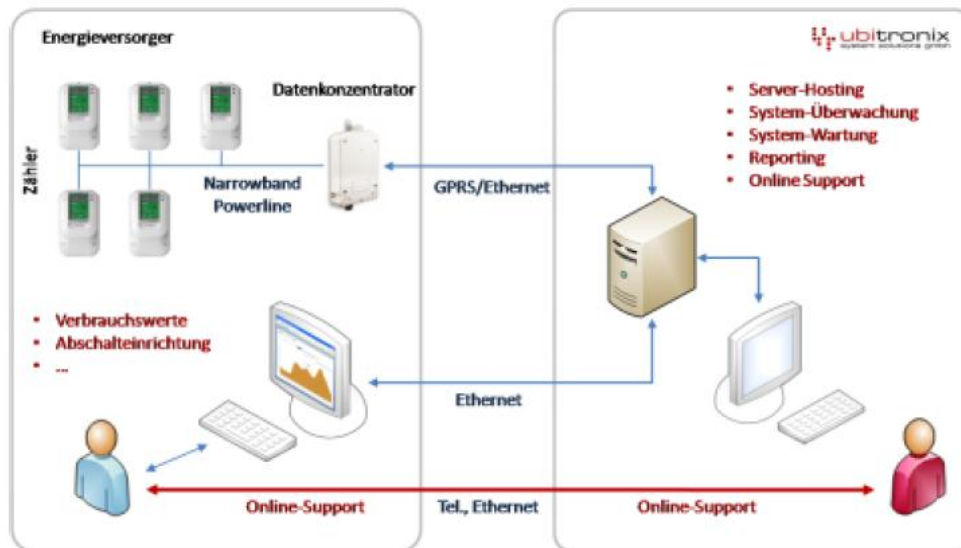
Energieversorger

Zähler

Datenkonzentrator

Narrowband Powerline

GPRS/Ethernet

ubitronix
system solutions gmbh

- Server-Hosting
- System-Überwachung
- System-Wartung
- Reporting
- Online Support

- Verbrauchswerte
- Abschalteinrichtung
- ...

Ethernet

Online-Support

Tel., Ethernet

Online-Support